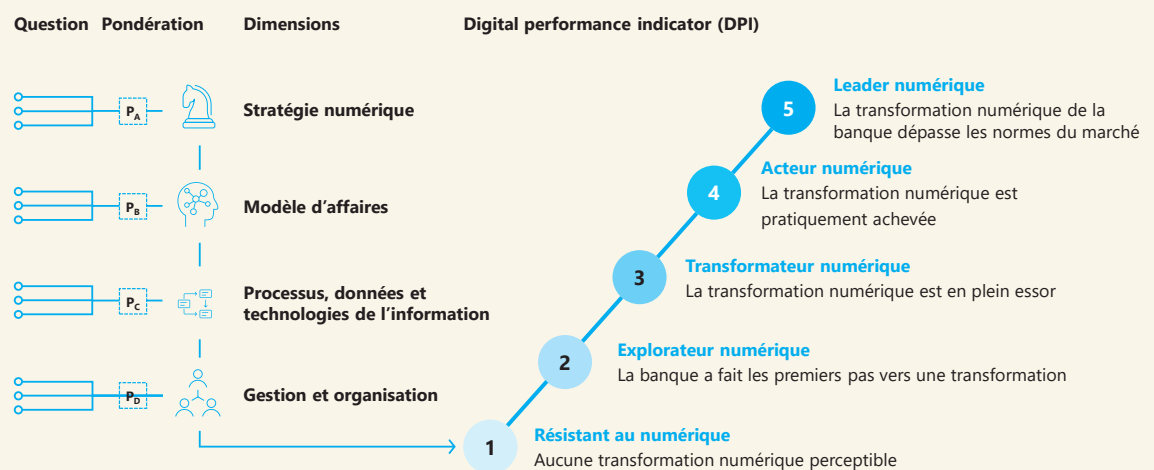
Question Pondération Dimensions Digital performance indicator (DPI)

$P_A$ Stratégie numérique

$P_B$ Modèle d'affaires

$P_C$ Processus, données et technologies de l'information

$P_D$ Gestion et organisation

5 Leader numérique
La transformation numérique de la banque dépasse les normes du marché

4 Acteur numérique
La transformation numérique est pratiquement achevée

3 Transformateur numérique
La transformation numérique est en plein essor

2 Explorateur numérique
La banque a fait les premiers pas vers une transformation

1 Résistant au numérique
Aucune transformation numérique perceptible